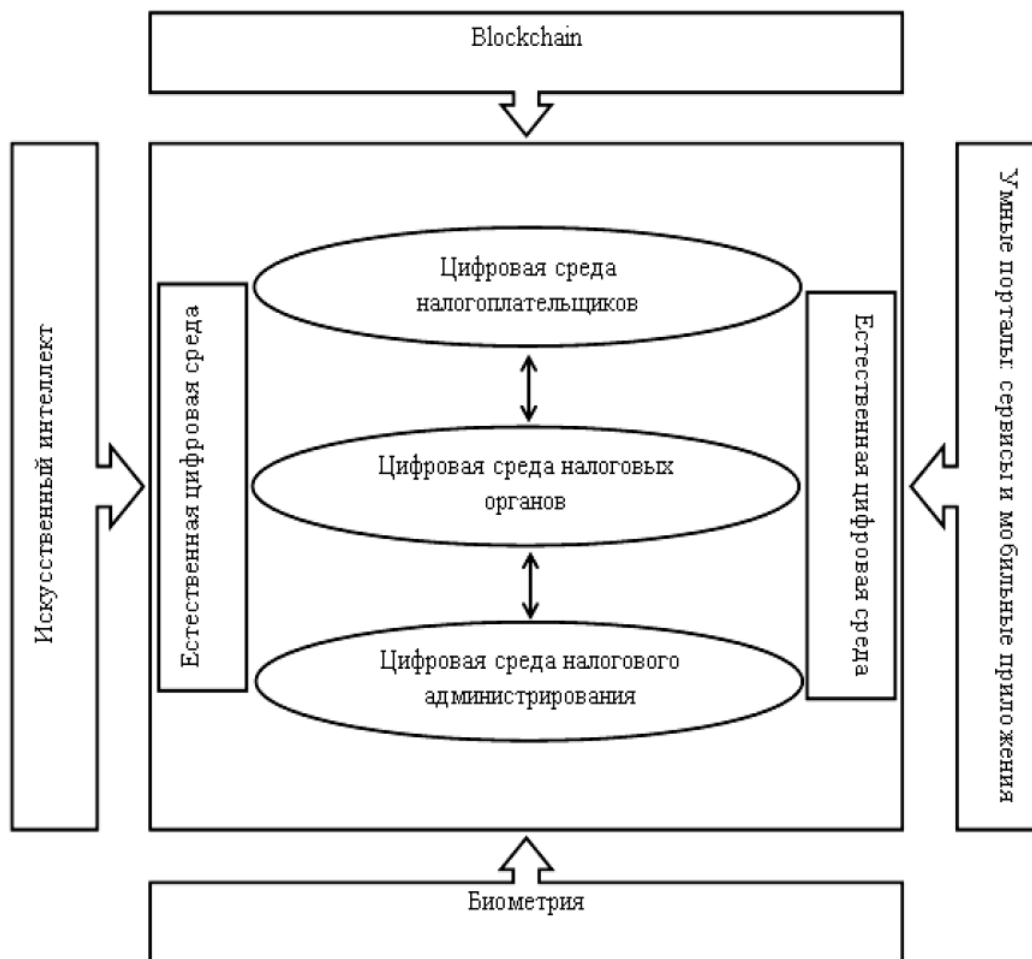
Blockchain

Искусственный интеллект

Естественная цифровая среда

Цифровая среда налогоплательщиков

Цифровая среда налоговых органов

Цифровая среда налогового администрирования

Естественная цифровая среда

Умные порталы: сервисы и мобильные приложения

Биометрия